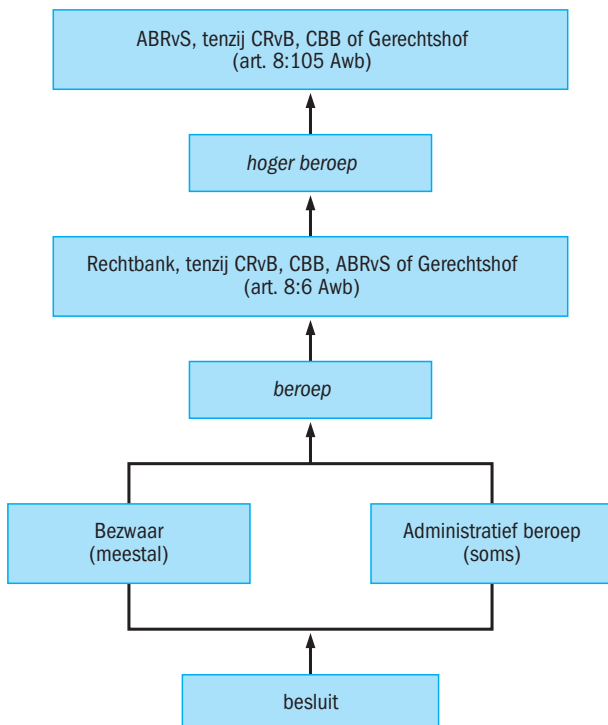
ABRvS, tenzij CRvB, CBB of Gerechtshof
(art. 8:105 Awb)

hoger beroep

Rechtbank, tenzij CRvB, CBB, ABRvS of Gerechtshof
(art. 8:6 Awb)

beroep

Bezwaar
(meestal)

Administratief beroep
(soms)

besluit